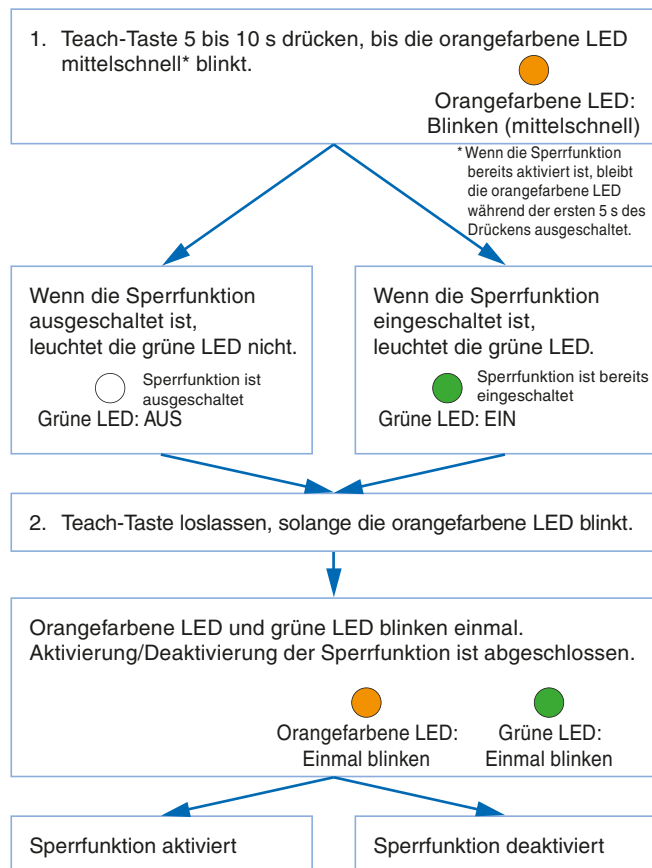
1. Teach-Taste 5 bis 10 s drücken, bis die orangefarbene LED mittelschnell* blinkt.

Orangefarbene LED: Blinken (mittelschnell)

* Wenn die Sperrfunktion bereits aktiviert ist, bleibt die orangefarbene LED während der ersten 5 s des Drückens ausgeschaltet.

Wenn die Sperrfunktion ausgeschaltet ist, leuchtet die grüne LED nicht.

Sperrfunktion ist ausgeschaltet

Grüne LED: AUS

Wenn die Sperrfunktion eingeschaltet ist, leuchtet die grüne LED.

Sperrfunktion ist bereits eingeschaltet

Grüne LED: EIN

2. Teach-Taste loslassen, solange die orangefarbene LED blinkt.

Orangefarbene LED und grüne LED blinken einmal.
Aktivierung/Deaktivierung der Sperrfunktion ist abgeschlossen.

Orangefarbene LED: Einmal blinken

Grüne LED: Einmal blinken

Sperrfunktion aktiviert

Sperrfunktion deaktiviert